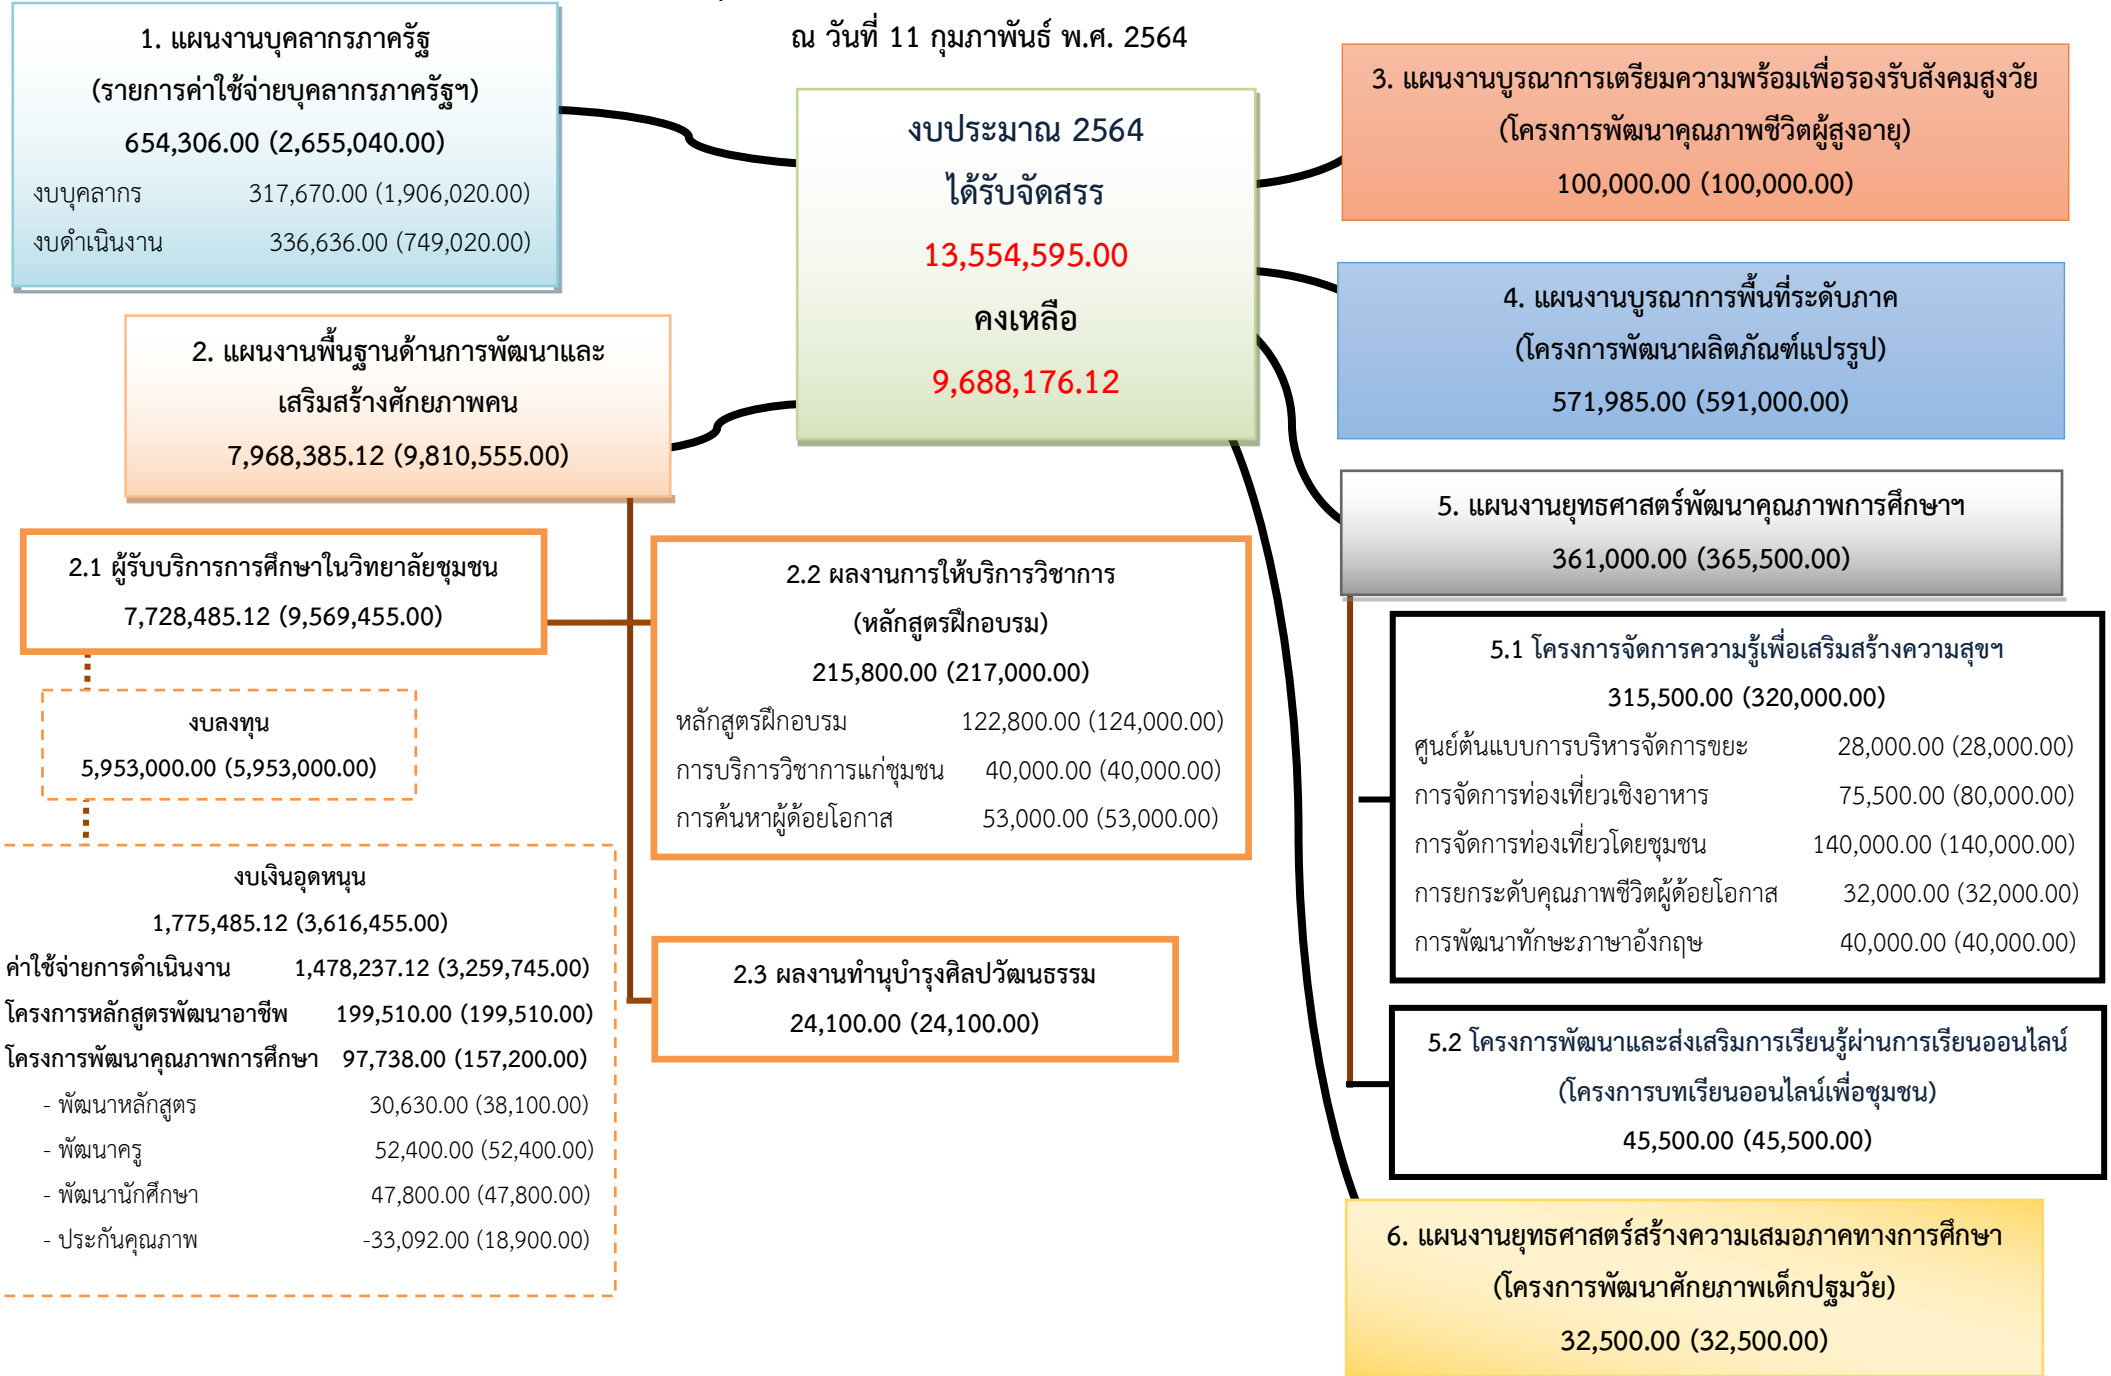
ณ วันที่ 11 กุมภาพันธ์ พ.ศ. 2564

งบประมาณ 2564
ได้รับจัดสรร
13,554,595.00
คงเหลือ
9,688,176.12

1. แผนงานบุคลากรภาครัฐ
(รายการค่าใช้จ่ายบุคลากรภาครัฐฯ)
654,306.00 (2,655,040.00)

| งบบุคลากร | 317,670.00 (1,906,020.00) |
|---|---|
| งบดำเนินงาน | 336,636.00 (749,020.00) |

2. แผนงานพื้นฐานด้านการพัฒนาและเสริมสร้างศักยภาพคน
7,968,385.12 (9,810,555.00)

2.1 ผู้รับบริการการศึกษาในวิทยาลัยชุมชน
7,728,485.12 (9,569,455.00)

งบลงทุน
5,953,000.00 (5,953,000.00)

งบเงินอุดหนุน
1,775,485.12 (3,616,455.00)

| ค่าใช้จ่ายการดำเนินงาน | 1,478,237.12 (3,259,745.00) |
|---|---|
| โครงการหลักสูตรพัฒนาอาชีพ | 199,510.00 (199,510.00) |
| โครงการพัฒนาคุณภาพการศึกษา | 97,738.00 (157,200.00) |
| - พัฒนาหลักสูตร | 30,630.00 (38,100.00) |
| - พัฒนาครู | 52,400.00 (52,400.00) |
| - พัฒนานักศึกษา | 47,800.00 (47,800.00) |
| - ประกันคุณภาพ | -33,092.00 (18,900.00) |

2.2 ผลงานการให้บริการวิชาการ
(หลักสูตรฝึกอบรม)
215,800.00 (217,000.00)

| หลักสูตรฝึกอบรม | 122,800.00 (124,000.00) |
|---|---|
| การบริการวิชาการแก่ชุมชน | 40,000.00 (40,000.00) |
| การค้นหาผู้ด้อยโอกาส | 53,000.00 (53,000.00) |

2.3 ผลงานทำนุบำรุงศิลปวัฒนธรรม
24,100.00 (24,100.00)

3. แผนงานบูรณาการเตรียมความพร้อมเพื่อรองรับสังคมสูงวัย
(โครงการพัฒนาคุณภาพชีวิตผู้สูงอายุ)
100,000.00 (100,000.00)

4. แผนงานบูรณาการพื้นที่ระดับภาค
(โครงการพัฒนาผลิตภัณฑ์แปรรูป)
571,985.00 (591,000.00)

5. แผนงานยุทธศาสตร์พัฒนาคุณภาพการศึกษาฯ
361,000.00 (365,500.00)

5.1 โครงการจัดการความรู้เพื่อเสริมสร้างความสุขฯ
315,500.00 (320,000.00)

| ศูนย์ต้นแบบการบริหารจัดการขยะ | 28,000.00 (28,000.00) |
|---|---|
| การจัดการท่องเที่ยวเชิงอาหาร | 75,500.00 (80,000.00) |
| การจัดการท่องเที่ยวโดยชุมชน | 140,000.00 (140,000.00) |
| การยกระดับคุณภาพชีวิตผู้ด้อยโอกาส | 32,000.00 (32,000.00) |
| การพัฒนาทักษะภาษาอังกฤษ | 40,000.00 (40,000.00) |

5.2 โครงการพัฒนาและส่งเสริมการเรียนรู้ผ่านการเรียนออนไลน์
(โครงการบทเรียนออนไลน์เพื่อชุมชน)
45,500.00 (45,500.00)

6. แผนงานยุทธศาสตร์สร้างความเสมอภาคทางการศึกษา
(โครงการพัฒนาศักยภาพเด็กปฐมวัย)
32,500.00 (32,500.00)